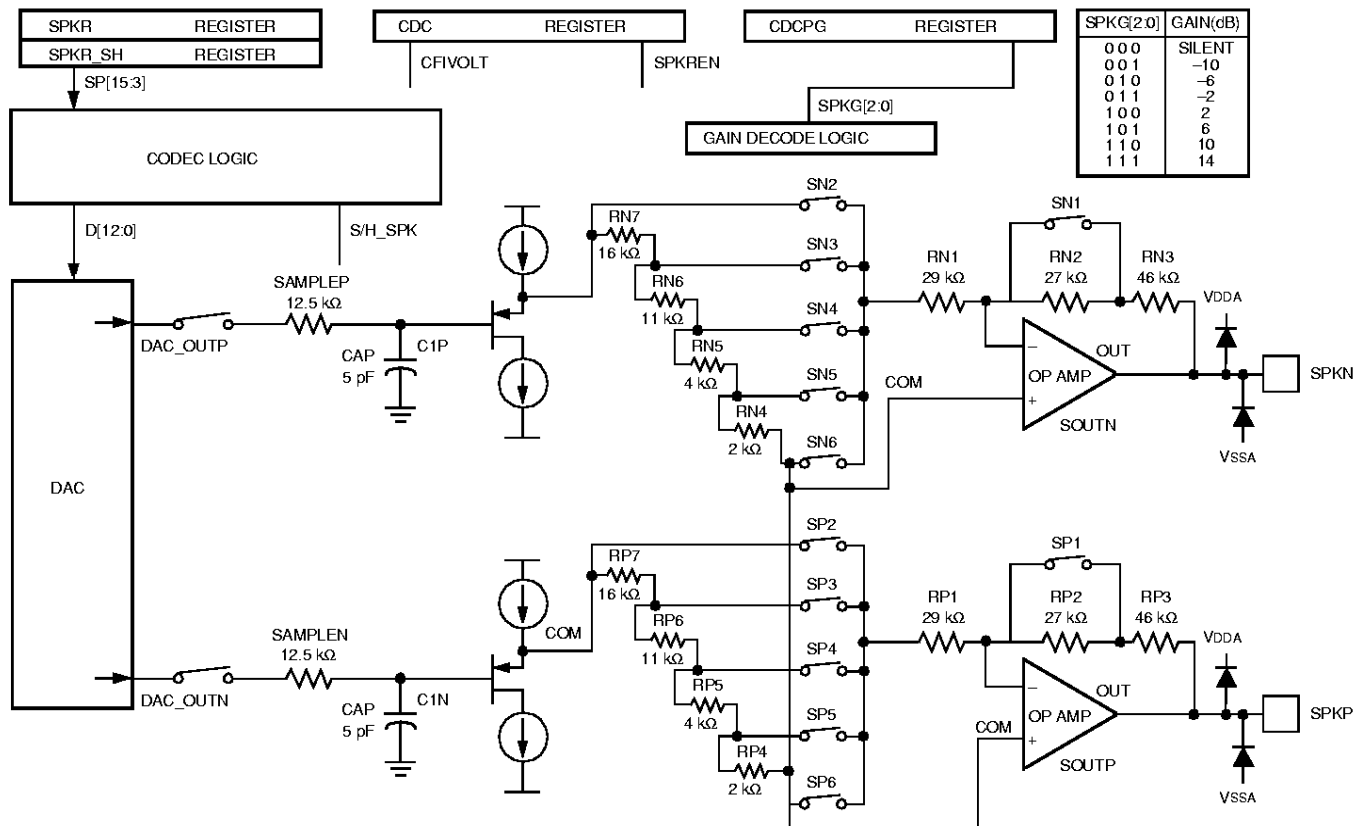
SPKR REGISTER
SPKR_SH REGISTER
SP[15:3]

CDC REGISTER
CFIVOLT
SPKREN

CDCPG REGISTER
SPKG[2:0]
GAIN DECODE LOGIC

| SPKG[2:0] | GAIN(dB) |
|---|---|
| 0 0 0 | SILENT |
| 0 0 1 | –10 |
| 0 1 0 | –6 |
| 0 1 1 | –2 |
| 1 0 0 | 2 |
| 1 0 1 | 6 |
| 1 1 0 | 10 |
| 1 1 1 | 14 |

CODEC LOGIC
D[12:0]
S/H_SPK
DAC

DAC_OUTP
SAMPLEP
12.5 kΩ
CAP
5 pF
C1P

SN2
RN7
16 kΩ
SN3
RN6
11 kΩ
SN4
RN5
4 kΩ
SN5
RN4
2 kΩ
SN6
COM

SN1
RN1
29 kΩ
RN2
27 kΩ
RN3
46 kΩ
VDDA
OUT
OP AMP
SOUTN
SPKN
VSSA

DAC_OUTN
SAMPLEN
12.5 kΩ
CAP
5 pF
C1N
COM

SP2
RP7
16 kΩ
SP3
RP6
11 kΩ
SP4
RP5
4 kΩ
SP5
RP4
2 kΩ
SP6

SP1
RP1
29 kΩ
RP2
27 kΩ
RP3
46 kΩ
VDDA
OUT
COM
OP AMP
SOUTP
SPKP
VSSA